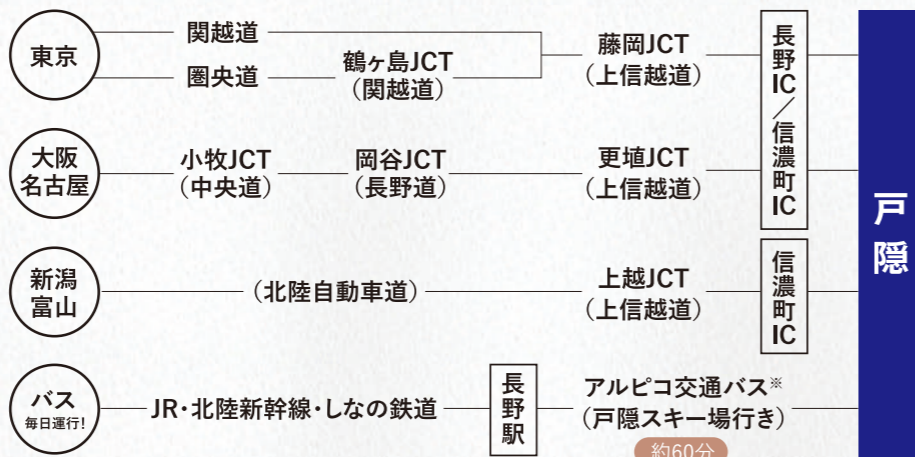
東京

関越道

圏央道

鶴ヶ島JCT
(関越道)

藤岡JCT
(上信越道)

長野IC/信濃町IC

大阪
名古屋

小牧JCT
(中央道)

岡谷JCT
(長野道)

更埴JCT
(上信越道)

新潟
富山

(北陸自動車道)

上越JCT
(上信越道)

信濃町IC

バス
毎日運行!

JR・北陸新幹線・しなの鉄道

長野駅

アルピコ交通バス※
(戸隠スキー場行き)

約60分

戸隠